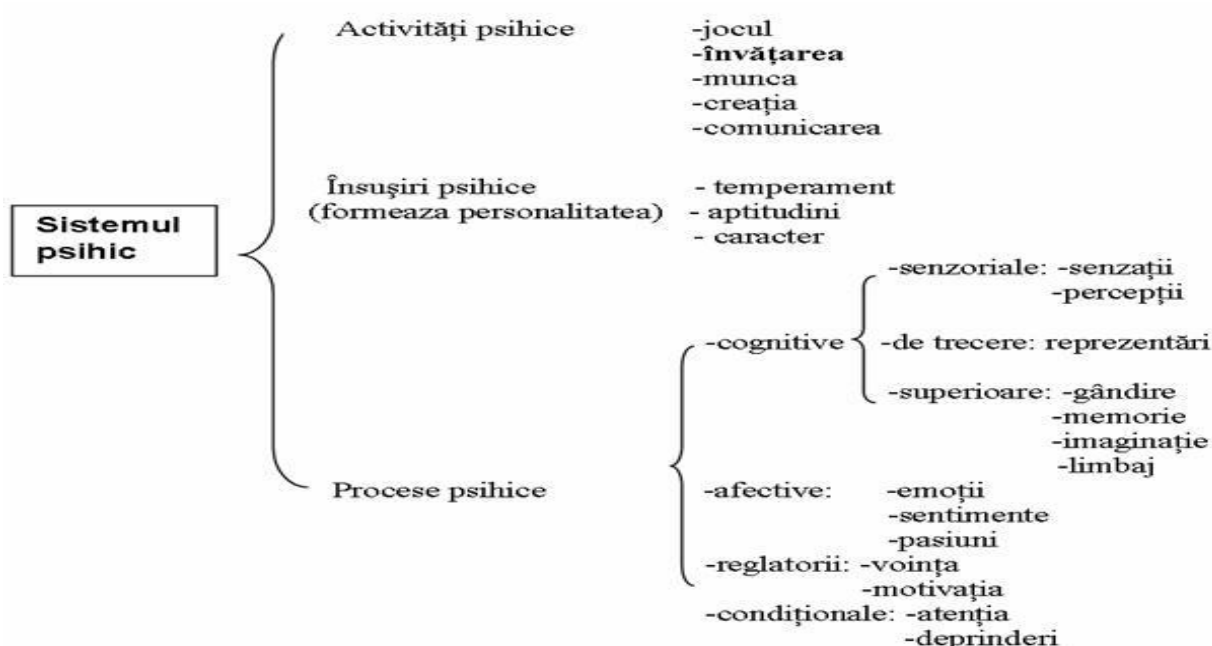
Sistemul psihic

Activități psihice
-jocul
-învățarea
-munca
-creația
-comunicarea

Însușiri psihice
(formeaza personalitatea)
- temperament
- aptitudini
- caracter

Procese psihice
-cognitive
-senzoriale: -senzații
-percepții
-de trecere: reprezentări
-superioare: -gândire
-memorie
-imaginație
-limbaj
-afective: -emoții
-sentimente
-pasiuni
-reglatorii: -voința
-motivația
-condiționale: -atenția
-deprinderi